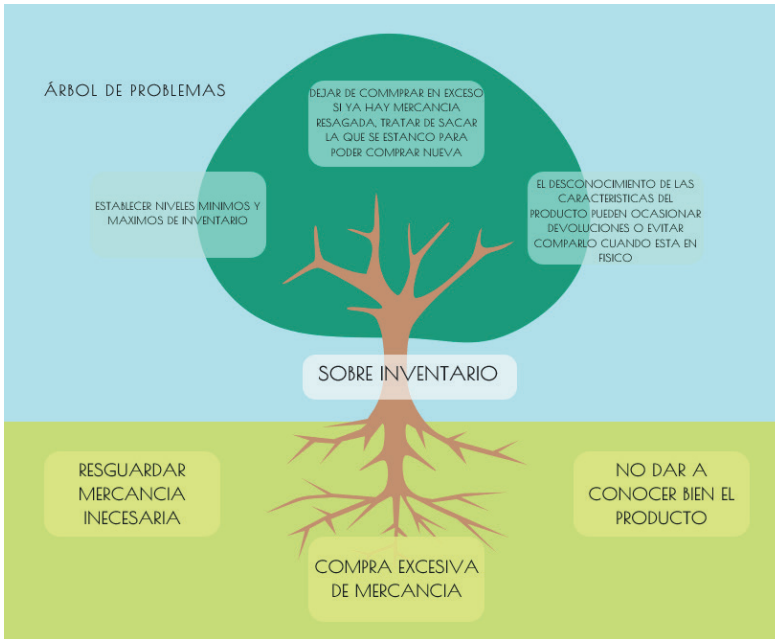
ÁRBOL DE PROBLEMAS

DEJAR DE COMMPRAR EN EXCESO SI YA HAY MERCANCIA RESAGADA, TRATAR DE SACAR LA QUE SE ESTANCO PARA PODER COMPRAR NUEVA

ESTABLECER NIVELES MINIMOS Y MAXIMOS DE INVENTARIO

EL DESCONOCIMIENTO DE LAS CARACTERISTICAS DEL PRODUCTO PUEDEN OCASIONAR DEVOLUCIONES O EVITAR COMPARLO CUANDO ESTA EN FISICO

SOBRE INVENTARIO

RESGUARDAR MERCANCIA INECESARIA

NO DAR A CONOCER BIEN EL PRODUCTO

COMPRA EXCESIVA DE MERCANCIA